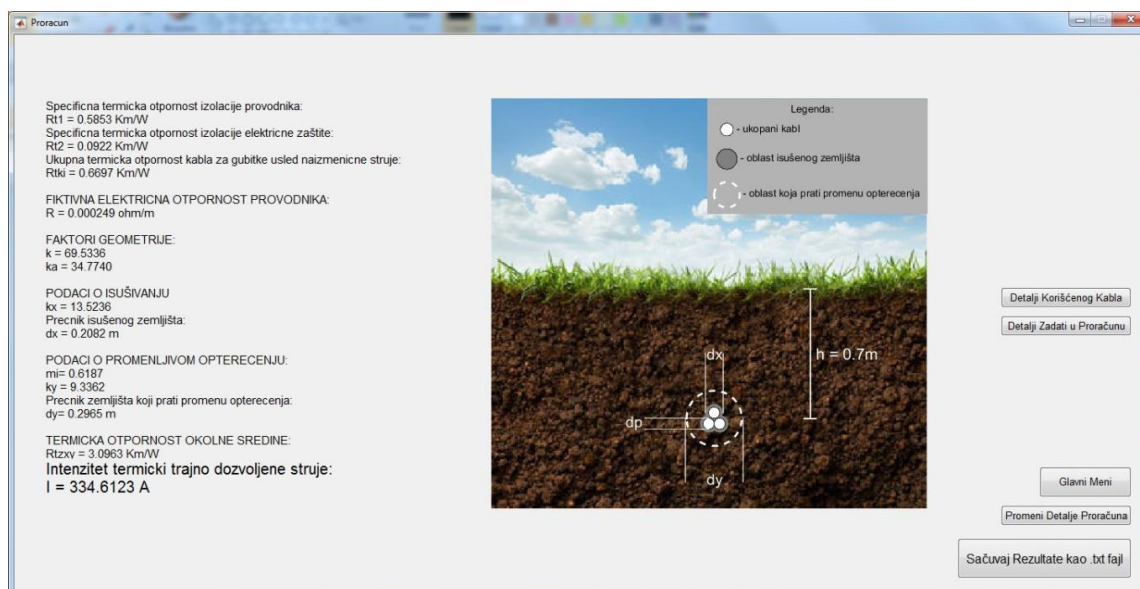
Proracun

Specificna termicka otpornost izolacije provodnika:
Rt1 = 0.5853 Km/W
Specificna termicka otpornost izolacije elektricne zaštite:
Rt2 = 0.0922 Km/W
Ukupna termicka otpornost kabla za gubitke usled naizmenicne struje:
Rtki = 0.6697 Km/W

FIKTIVNA ELEKTRICNA OTPORNOST PROVODNIKA:
R = 0.000249 ohm/m

FAKTORI GEOMETRIJE:
k = 69.5336
ka = 34.7740

PODACI O ISUŠIVANJU
kx = 13.5236
Precnik isušenog zemljišta:
dx = 0.2082 m

PODACI O PROMENLJIVOM OPTERECENJU:
mi= 0.6187
ky = 9.3362
Precnik zemljišta koji prati promenu opterecenja:
dy= 0.2965 m

TERMICKA OTPORNOST OKOLNE SREDINE:
Rtzxv = 3.0963 Km/W
Intenzitet termicki trajno dozvoljene struje:
I = 334.6123 A

Legenda:
- ukopani kabl
- oblast isušenog zemljišta
- oblast koja prati promenu opterecenja

dx
h = 0.7m
dp
dy

Detalji Korišćenog Kabla
Detalji Zadati u Proračunu
Glavni Meni
Promeni Detalje Proračuna
Sačuvaj Rezultate kao .txt fajl